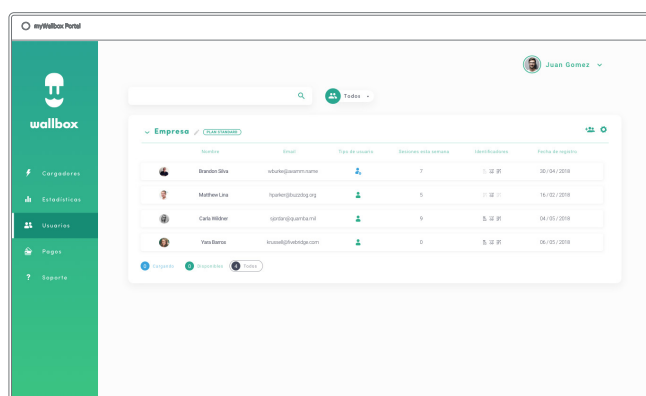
myWallbox Portal

wallbox

Cargadores
Estadísticas
Usuarios
Pagos
Soporte

Juan Gomez

Todos

Empresa PLAN STANDARD

| Nombre | Email | Tipo de usuario | Sesiones esta semana | Identificadores | Fecha de registro |
|---|---|---|---|---|---|
| Brandon Silva | wbuxle@ssamm.name | | 7 | | 30 / 04 / 2018 |
| Matthew Lira | hparker@buzzdog.org | | 5 | | 16 / 02 / 2018 |
| Carla Widner | wjordan@quamba.mil | | 9 | | 04 / 05 / 2018 |
| Yara Barros | lrussell@livebridge.com | | 0 | | 06 / 05 / 2018 |

0 Conjunto 0 Disponibles 4 Todos